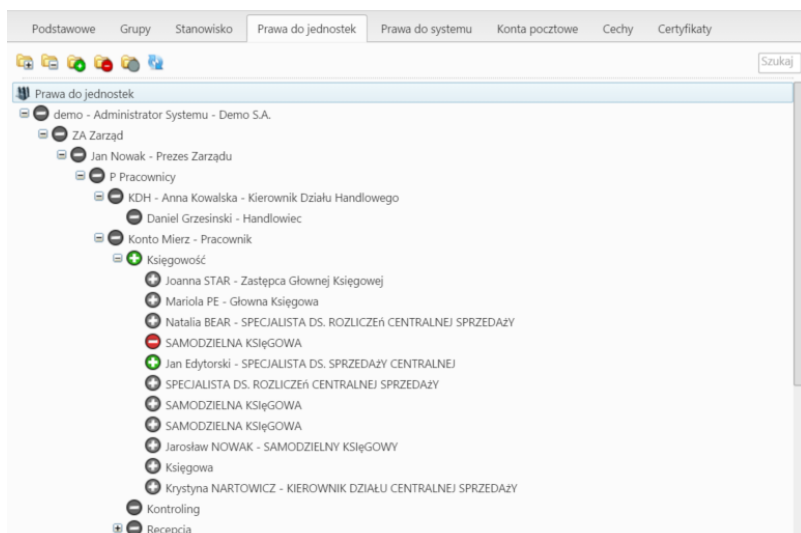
Podstawowe Grupy Stanowisko Prawa do jednostek Prawa do systemu Konta pocztowe Cechy Certyfikaty

Szukaj

Prawa do jednostek
demo - Administrator Systemu - Demo S.A.
ZA Zarząd
Jan Nowak - Prezes Zarządu
P Pracownicy
KDH - Anna Kowalska - Kierownik Działu Handlowego
Daniel Grzesinski - Handlowiec
Konto Mierz - Pracownik
Księgowość
Joanna STAR - Zastępca Głownej Księgowej
Mariola PE - Głowna Księgowa
Natalia BEAR - SPECJALISTA DS. ROZLICZEń CENTRALNEJ SPRZEDAżY
SAMODZIELNA KSIęGOWA
Jan Edytorski - SPECJALISTA DS. SPRZEDAżY CENTRALNEJ
SPECJALISTA DS. ROZLICZEń CENTRALNEJ SPRZEDAżY
SAMODZIELNA KSIęGOWA
SAMODZIELNA KSIęGOWA
Jarosław NOWAK - SAMODZIELNY KSIęGOWY
Księgowa
Krystyna NARTOWICZ - KIEROWNIK DZIAŁU CENTRALNEJ SPRZEDAżY
Kontroling
Recepcja